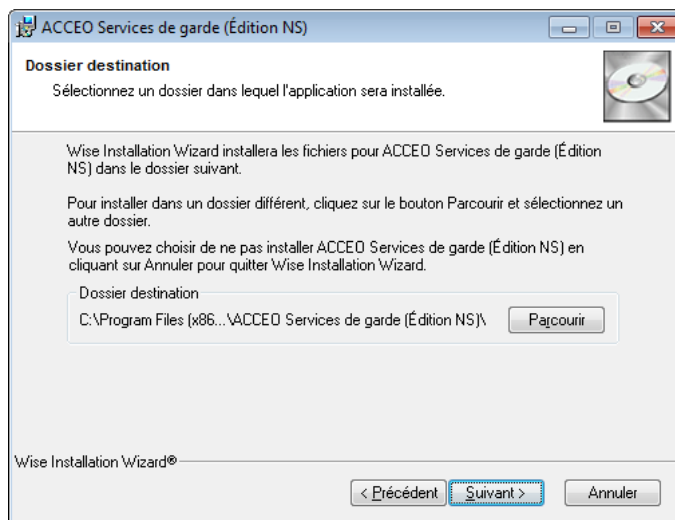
ACCEO Services de garde (Édition NS)

Dossier destination

Sélectionnez un dossier dans lequel l'application sera installée.

Wise Installation Wizard installera les fichiers pour ACCEO Services de garde (Édition NS) dans le dossier suivant.

Pour installer dans un dossier différent, cliquez sur le bouton Parcourir et sélectionnez un autre dossier.

Vous pouvez choisir de ne pas installer ACCEO Services de garde (Édition NS) en cliquant sur Annuler pour quitter Wise Installation Wizard.

Dossier destination

C:\Program Files (x86...\ACCEO Services de garde (Édition NS)\

Parcourir

Wise Installation Wizard®

< Précédent

Suivant >

Annuler